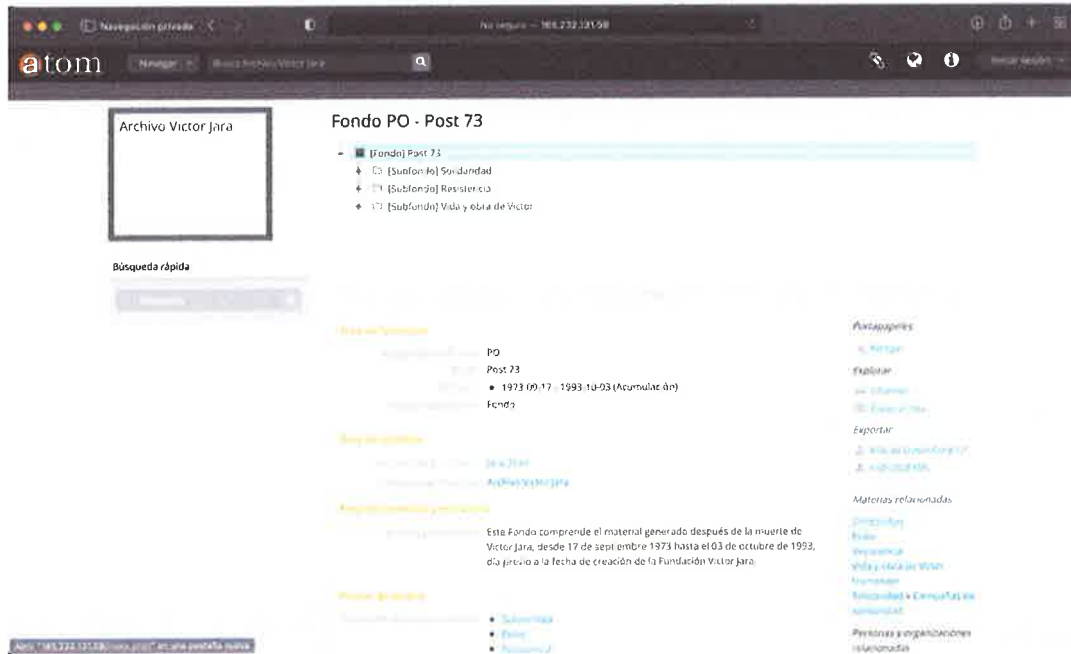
Navegación privada

No seguro — 165.232.121.58

atom

Navegar

Buscar Archivo Víctor Jara

Iniciar sesión

Archivo Victor Jara

Fondo PO - Post 73

[Fondo] Post 73

[Subfondo] Solidaridad

[Subfondo] Resistencia

[Subfondo] Vida y obra de Víctor

Búsqueda rápida

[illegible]

PO

Post 73

1973-09-17 - 1993-10-03 (Acumulación)

Fondo

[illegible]

Archivo Víctor Jara

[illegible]

Este Fondo comprende el material generado después de la muerte de Victor Jara, desde 17 de septiembre 1973 hasta el 03 de octubre de 1993, día previo a la fecha de creación de la Fundación Víctor Jara.

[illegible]

Portapapeles

Agregar

Explorar

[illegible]

Exportar

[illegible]

Materias relacionadas

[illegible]

Personas y organizaciones relacionadas

Abrir "165.232.121.58/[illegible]" en una pestaña nueva